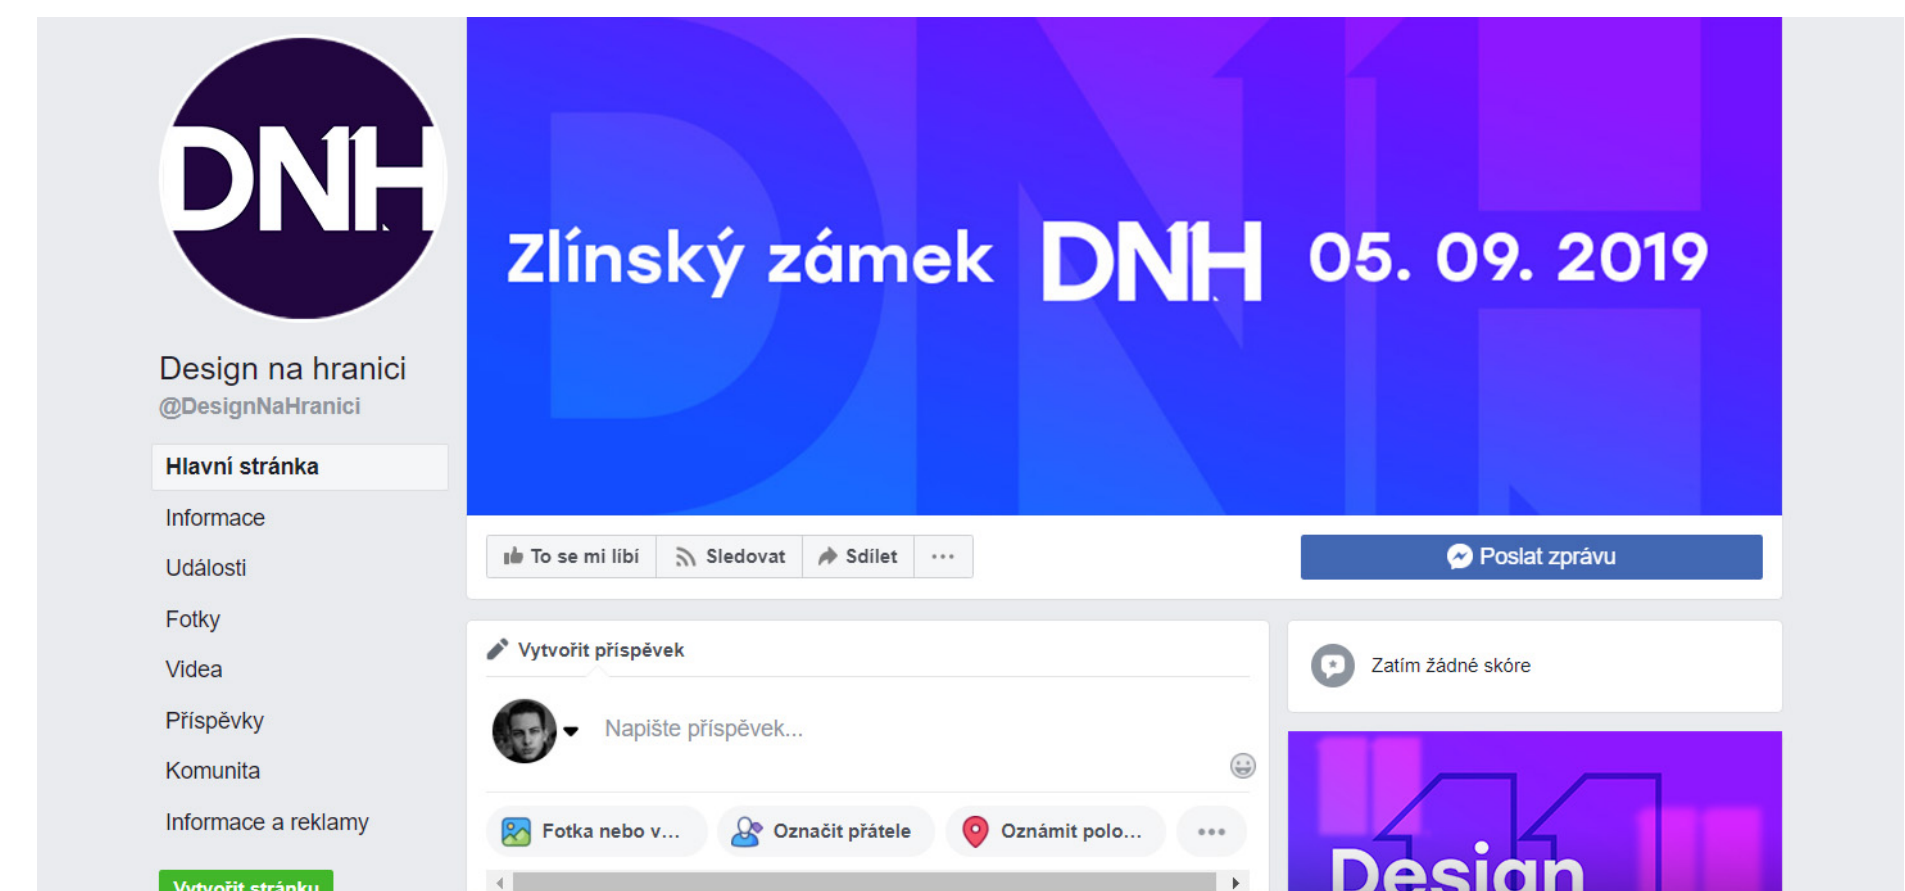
DNH

Design na hranici
@DesignNaHranici

Hlavní stránka
Informace
Události
Fotky
Videa
Příspěvky
Komunita
Informace a reklamy

Vytvořit stránku

Zlínský zámek DNH 05. 09. 2019

To se mi líbí
Sledovat
Sdílet
...

Poslat zprávu

Vytvořit příspěvek

Napište příspěvek...

Fotka nebo v...
Označit přátele
Oznámit polo...
...

Zatím žádné skóre

Design